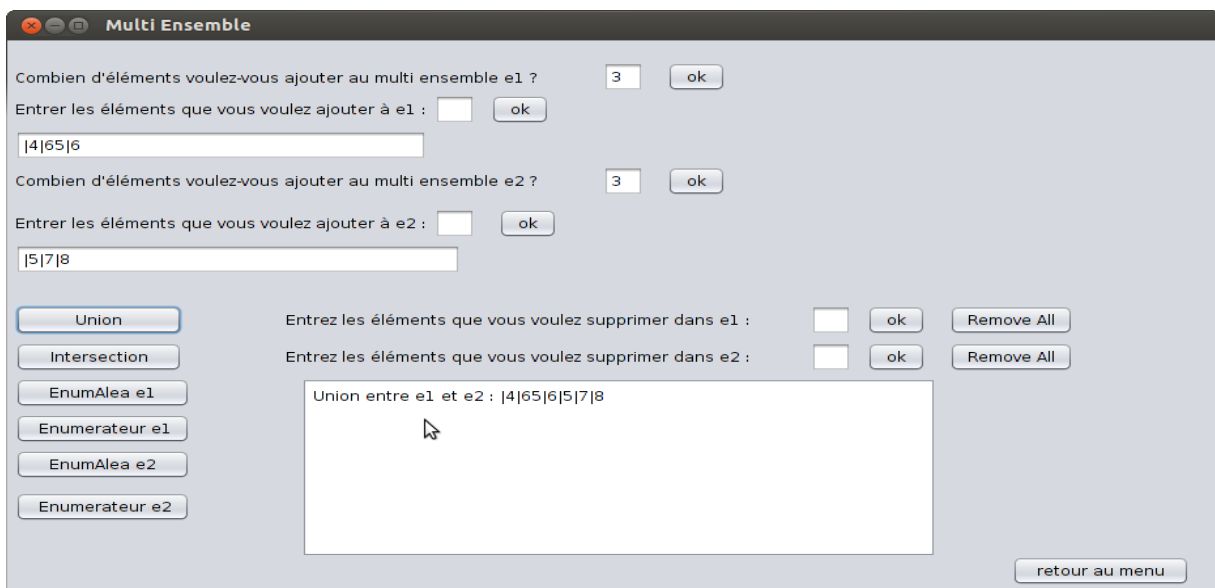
Multi Ensemble

Combien d'éléments voulez-vous ajouter au multi ensemble e1 ? 3 ok

Entrer les éléments que vous voulez ajouter à e1 : ok

|4|65|6

Combien d'éléments voulez-vous ajouter au multi ensemble e2 ? 3 ok

Entrer les éléments que vous voulez ajouter à e2 : ok

|5|7|8

Union

Entrez les éléments que vous voulez supprimer dans e1 : ok Remove All

Intersection

Entrez les éléments que vous voulez supprimer dans e2 : ok Remove All

EnumAlea e1

Enumerateur e1

EnumAlea e2

Enumerateur e2

Union entre e1 et e2 : |4|65|6|5|7|8

retour au menu